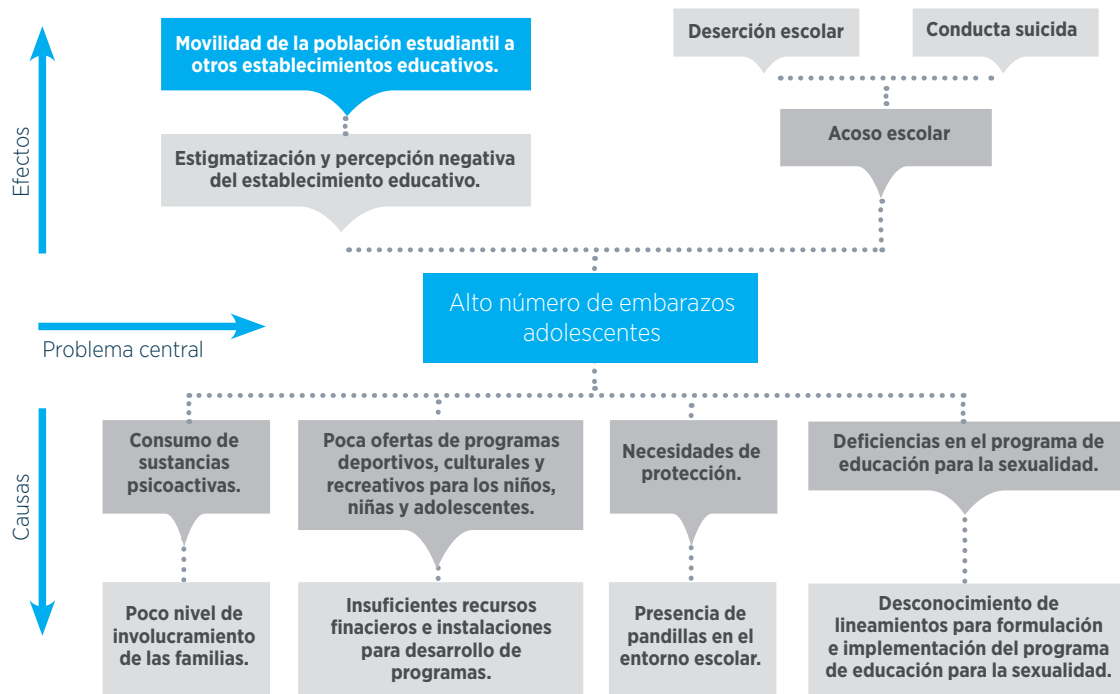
Efectos

Movilidad de la población estudiantil a otros establecimientos educativos.

Estigmatización y percepción negativa del establecimiento educativo.

Deserción escolar

Conducta suicida

Acoso escolar

Problema central

Alto número de embarazos adolescentes

Causas

Consumo de sustancias psicoactivas.

Poco nivel de involucramiento de las familias.

Poca ofertas de programas deportivos, culturales y recreativos para los niños, niñas y adolescentes.

Insuficientes recursos finacieros e instalaciones para desarrollo de programas.

Necesidades de protección.

Presencia de pandillas en el entorno escolar.

Deficiencias en el programa de educación para la sexualidad.

Desconocimiento de lineamientos para formulación e implementación del programa de educación para la sexualidad.